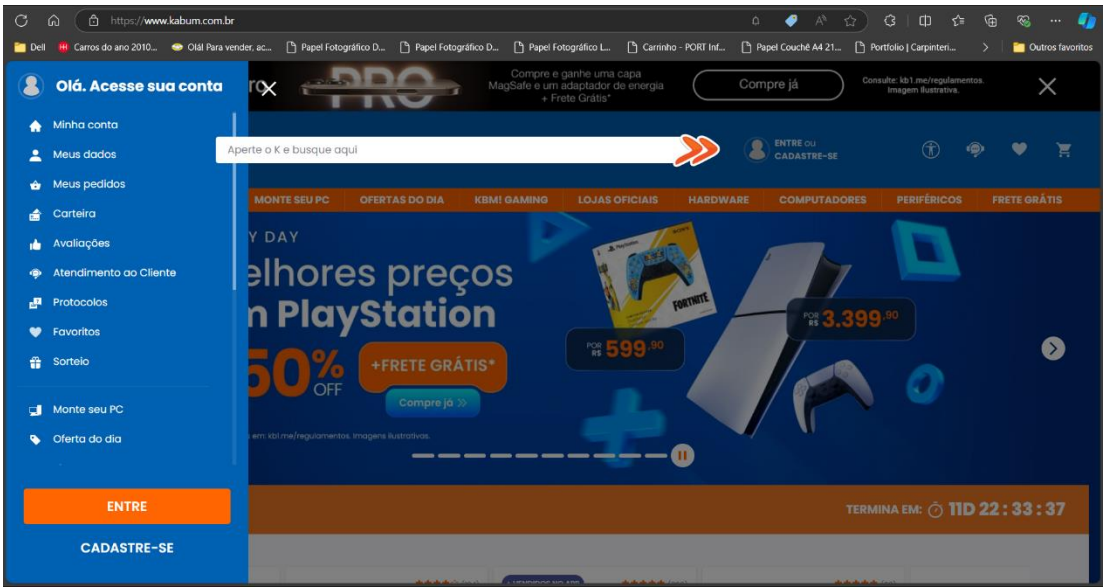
https://www.kabum.com.br

Dell Carros do ano 2010... Olá! Para vender, ac... Papel Fotográfico D... Papel Fotográfico D... Papel Fotográfico L... Carrinho - PORT Inf... Papel Couché A4 21... Portfolio | Carpinteri... Outros favoritos

Olá. Acesse sua conta

Minha conta
Meus dados
Meus pedidos
Carteira
Avaliações
Atendimento ao Cliente
Protocolos
Favoritos
Sorteio

Monte seu PC
Oferta do dia

ENTRE

CADASTRE-SE

PRO

Compre e ganhe uma capa MagSafe e um adaptador de energia + Frete Grátis*

Compre já

Consulte: kb1.me/regulamentos. Imagem ilustrativa.

Aperte o K e busque aqui

ENTRE ou CADASTRE-SE

MONTE SEU PC OFERTAS DO DIA KBM! GAMING LOJAS OFICIAIS HARDWARE COMPUTADORES PERIFÉRICOS FRETE GRÁTIS

Y DAY

elhores preços

n PlayStation

50% OFF

+FRETE GRÁTIS*

Compre já

em: kb1.me/regulamentos. Imagens ilustrativas.

FORTNITE

POR R$ 599,90

POR R$ 3.399,90

TERMINA EM: 11D 22 : 33 : 37